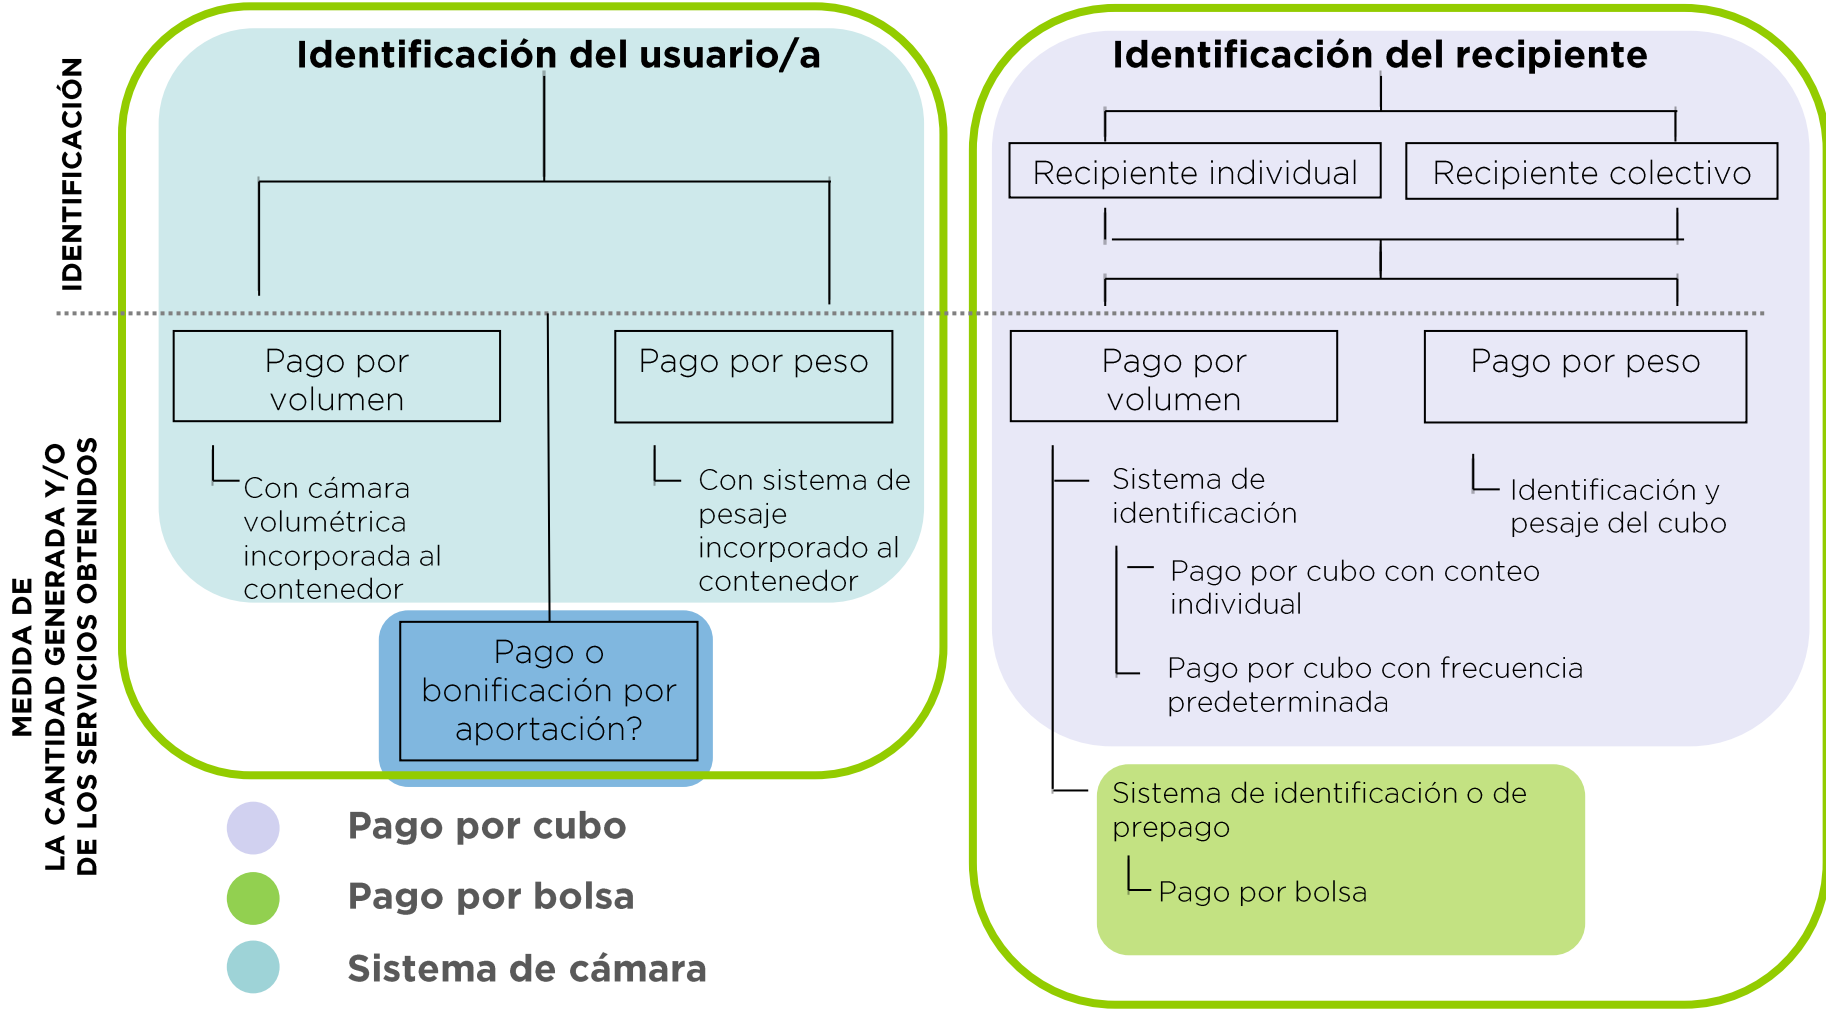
IDENTIFICACIÓN

MEDIDA DE LA CANTIDAD GENERADA Y/O DE LOS SERVICIOS OBTENIDOS

Identificación del usuario/a

Pago por volumen

Con cámara volumétrica incorporada al contenedor

Pago por peso

Con sistema de pesaje incorporado al contenedor

Pago o bonificación por aportación?

Identificación del recipiente

Recipiente individual

Recipiente colectivo

Pago por volumen

Sistema de identificación

Pago por cubo con conteo individual

Pago por cubo con frecuencia predeterminada

Sistema de identificación o de prepago

Pago por bolsa

Pago por peso

Identificación y pesaje del cubo

Pago por cubo

Pago por bolsa

Sistema de cámara